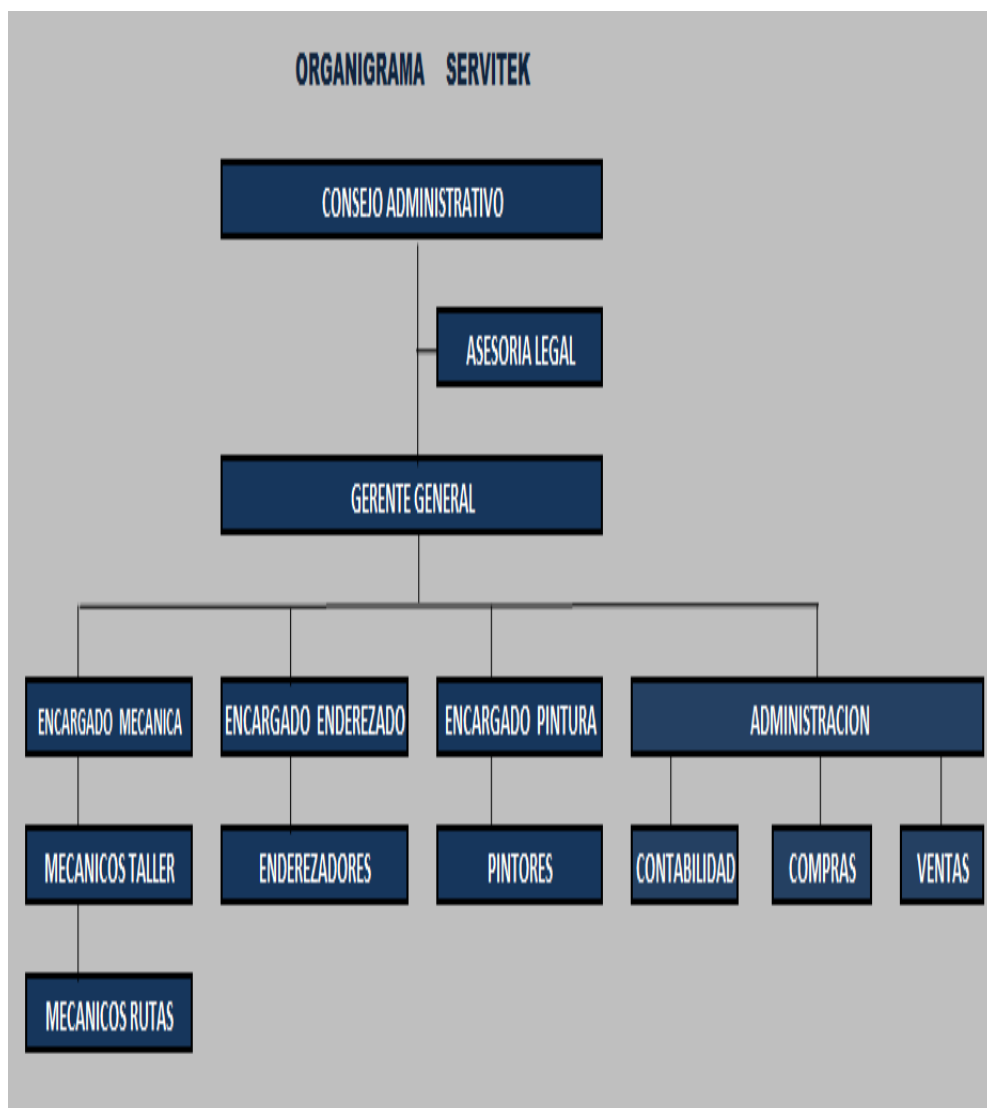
ORGANIGRAMA SERVITEK

CONSEJO ADMINISTRATIVO

ASESORIA LEGAL

GERENTE GENERAL

ENCARGADO MECANICA

ENCARGADO ENDEREZADO

ENCARGADO PINTURA

ADMINISTRACION

MECANICOS TALLER

ENDEREZADORES

PINTORES

CONTABILIDAD

COMPRAS

VENTAS

MECANICOS RUTAS